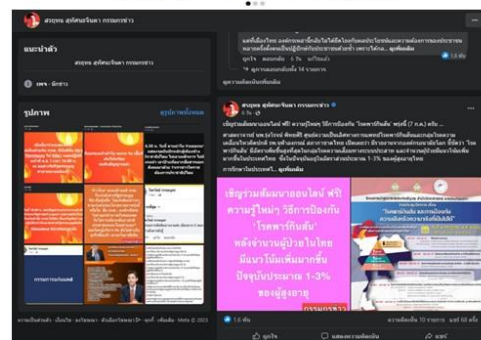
สรยุทธ สุทัศนะจินดา กรรมการข่าว

แนะนำตัว

สรยุทธ สุทัศนะจินดา กรรมการข่าว

เพจ · นักข่าว

รูปภาพ

ดูรูปภาพทั้งหมด

สรยุทธ สุทัศนะจินดา กรรมการข่าว

เชิญร่วมสัมมนาออนไลน์ ฟรี! ความรู้ใหม่ๆ วิธีการป้องกัน "โรคพาร์กินสัน" พรุ่งนี้ (7 ก.ค.) ครับ ...

เชิญร่วมสัมมนาออนไลน์ ฟรี! ความรู้ใหม่ๆ วิธีการป้องกัน "โรคพาร์กินสัน" หลังจำนวนผู้ป่วยในไทย มีแนวโน้มเพิ่มมากขึ้น ปัจจุบันประมาณ 1-3% ของผู้สูงอายุ

"โรคพาร์กินสัน ผลกระทบต่อตนเอง ครอบครัวและสังคม"

กรรมการข่าว

1.6 พัน

ความคิดเห็น 10 รายการ · แชร์ 68 ครั้ง

ถูกใจ

แสดงความคิดเห็น

แชร์

1.6 พัน

ดูความคิดเห็นก่อนหน้า

ความเป็นส่วนตัว · เงื่อนไข · โฆษณา · ตัวเลือกโฆษณา · คุกกี้ · เพิ่มเติม · Meta © 2023